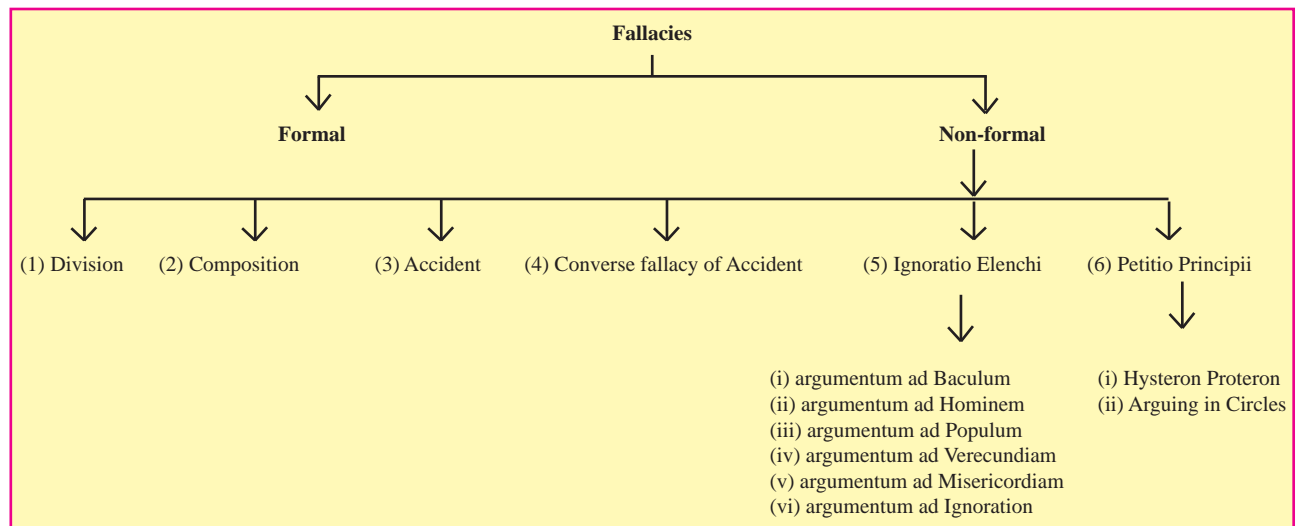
Fallacies

Formal

Non-formal

(1) Division

(2) Composition

(3) Accident

(4) Converse fallacy of Accident

(5) Ignoratio Elenchi

(i) argumentum ad Baculum
(ii) argumentum ad Hominem
(iii) argumentum ad Populum
(iv) argumentum ad Verecundiam
(v) argumentum ad Misericordiam
(vi) argumentum ad Ignoration

(6) Petitio Principii

(i) Hysteron Proteron
(ii) Arguing in Circles